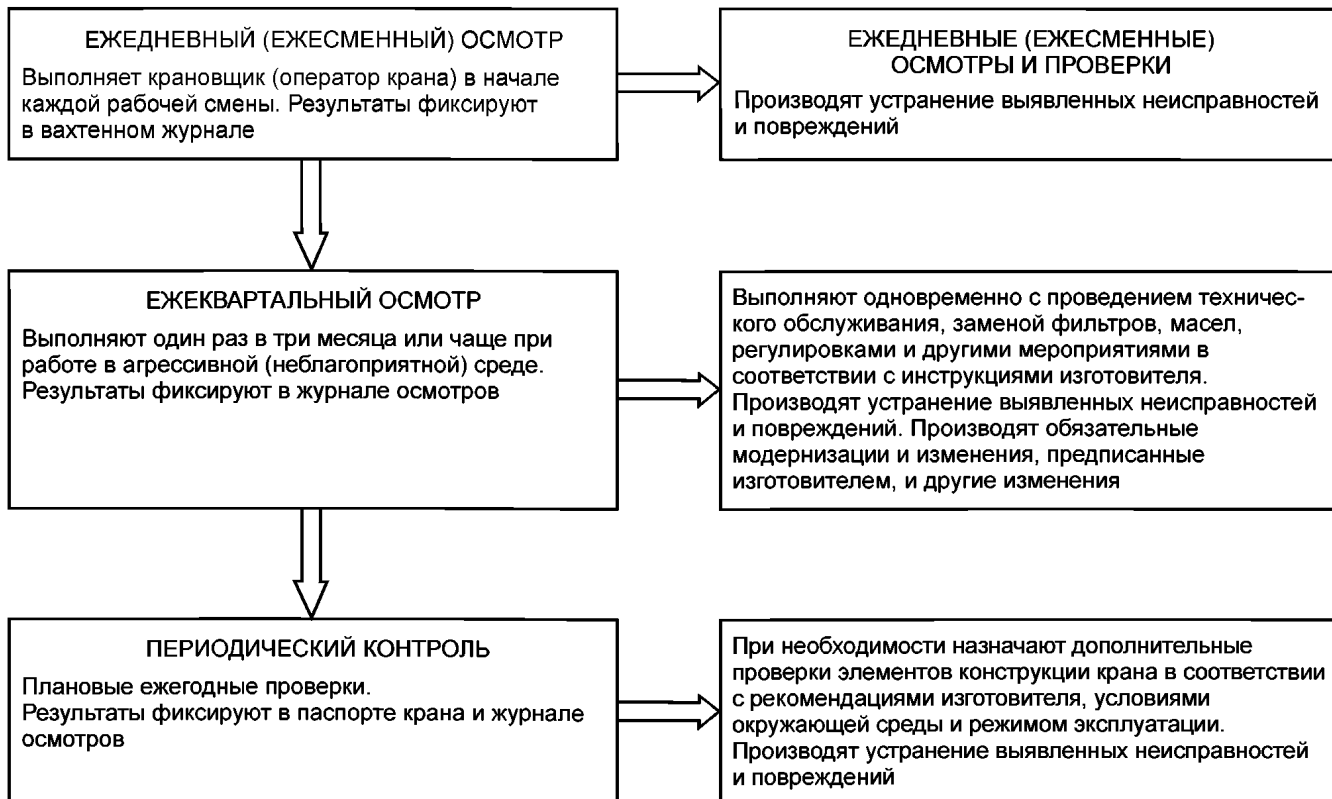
ЕЖЕДНЕВНЫЙ (ЕЖЕСМЕННЫЙ) ОСМОТР

Выполняет крановщик (оператор крана) в начале каждой рабочей смены. Результаты фиксируют в вахтенном журнале

ЕЖЕДНЕВНЫЕ (ЕЖЕСМЕННЫЕ) ОСМОТРЫ И ПРОВЕРКИ

Производят устранение выявленных неисправностей и повреждений

ЕЖЕКВАРТАЛЬНЫЙ ОСМОТР

Выполняют один раз в три месяца или чаще при работе в агрессивной (неблагоприятной) среде. Результаты фиксируют в журнале осмотров

Выполняют одновременно с проведением технического обслуживания, заменой фильтров, масел, регулировками и другими мероприятиями в соответствии с инструкциями изготовителя. Производят устранение выявленных неисправностей и повреждений. Производят обязательные модернизации и изменения, предписанные изготовителем, и другие изменения

ПЕРИОДИЧЕСКИЙ КОНТРОЛЬ

Плановые ежегодные проверки.
Результаты фиксируют в паспорте крана и журнале осмотров

При необходимости назначают дополнительные проверки элементов конструкции крана в соответствии с рекомендациями изготовителя, условиями окружающей среды и режимом эксплуатации. Производят устранение выявленных неисправностей и повреждений